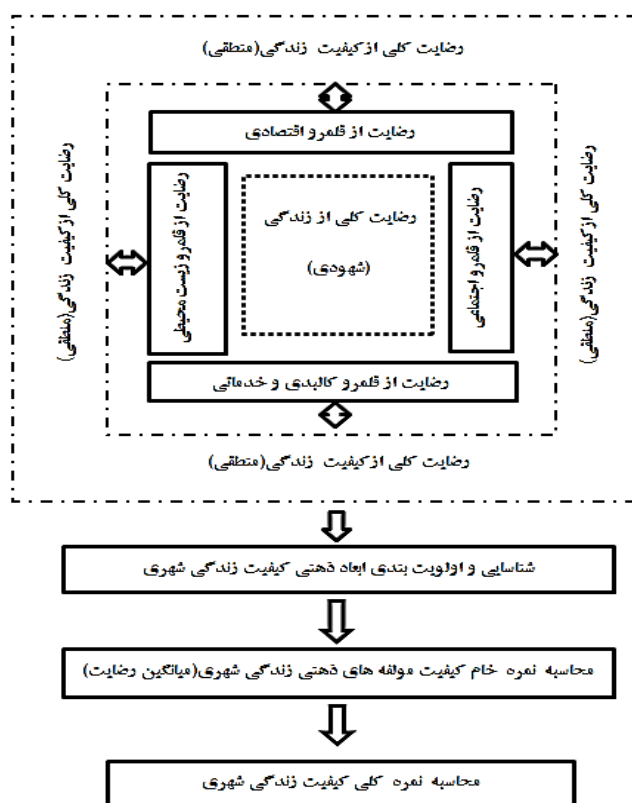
رضایت کلی ازکیفیت زندگی(منطقی)

رضایت از قلمرو اقتصادی

رضایت کلی ازکیفیت زندگی(منطقی)

رضایت از قلمرو زیست محیطی

رضایت کلی از زندگی

(شهودی)

رضایت از قلمرو اجتماعی

رضایت کلی ازکیفیت زندگی(منطقی)

رضایت از قلمرو کالبدی و خدماتی

رضایت کلی ازکیفیت زندگی(منطقی)

شناسایی و اولویت بندی ابعاد ذهنی کیفیت زندگی شهری

محاسبه نمره خام کیفیت مولفه های ذهنی زندگی شهری(میانگین رضایت)

محاسبه نمره کلی کیفیت زندگی شهری